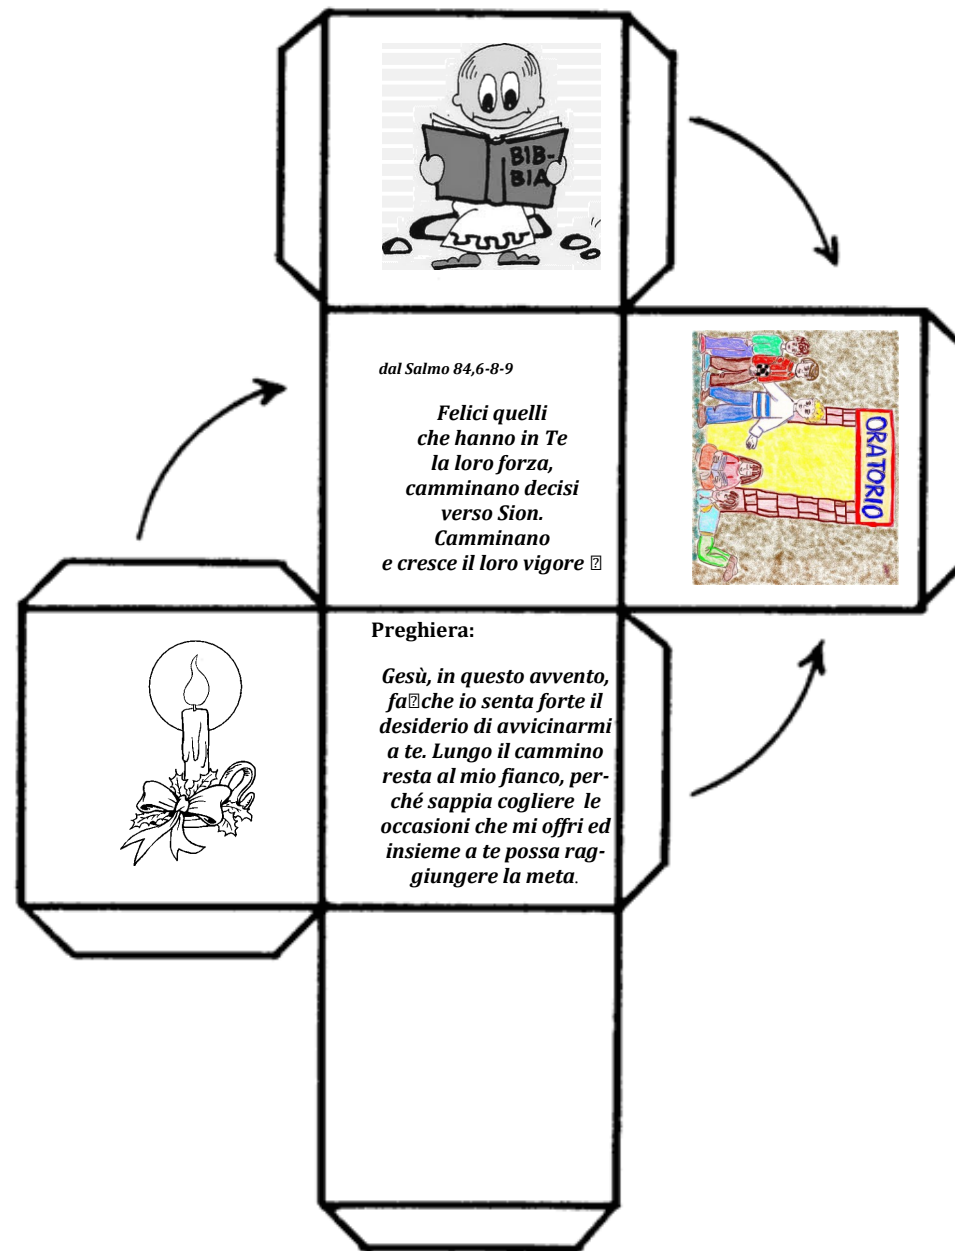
BIB-
BIA

dal Salmo 84,6-8-9

Felici quelli
che hanno in Te
la loro forza,
camminano decisi
verso Sion.
Camminano
e cresce il loro vigore �

ORATORIO

Preghiera:

Gesù, in questo avvento, fa�che io senta forte il desiderio di avvicinarmi a te. Lungo il cammino resta al mio fianco, perché sappia cogliere le occasioni che mi offri ed insieme a te possa raggiungere la meta.